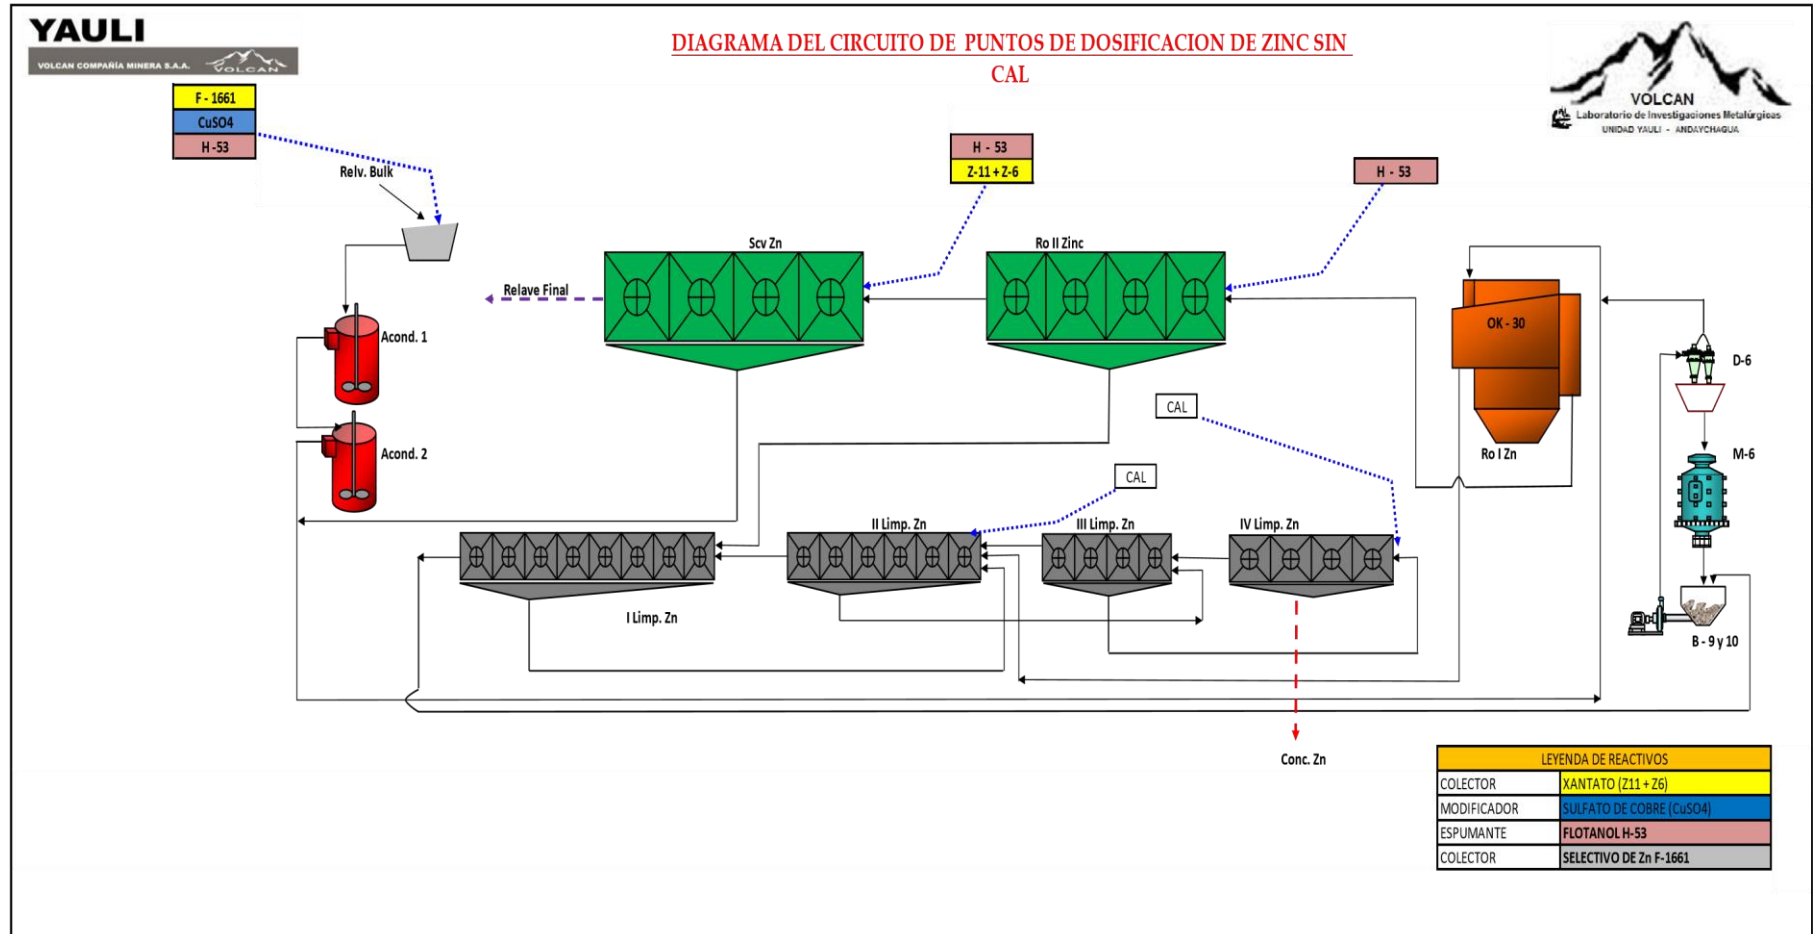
YAULI
VOLCAN COMPAÑÍA MINERA S.A.A. VOLCAN

DIAGRAMA DEL CIRCUITO DE PUNTOS DE DOSIFICACION DE ZINC SIN CAL

VOLCAN
Laboratorio de Investigaciones Metalúrgicas
UNIDAD YAULI - ANDAYCHAGUA

F - 1661
CuSO4
H -53

Relv. Bulk

H - 53
Z-11 + Z-6

H - 53

Scv Zn

Ro II Zinc

Relave Final

Acond. 1

Acond. 2

OK - 30

Ro I Zn

D-6

M-6

B - 9 y 10

CAL

CAL

II Limp. Zn

III Limp. Zn

IV Limp. Zn

I Limp. Zn

Conc. Zn

| LEYENDA DE REACTIVOS | |
|---|---|
| COLECTOR | XANTATO (Z11 + Z6) |
| MODIFICADOR | SULFATO DE COBRE (CuSO4) |
| ESPUMANTE | FLOTANOL H-53 |
| COLECTOR | SELECTIVO DE Zn F-1661 |